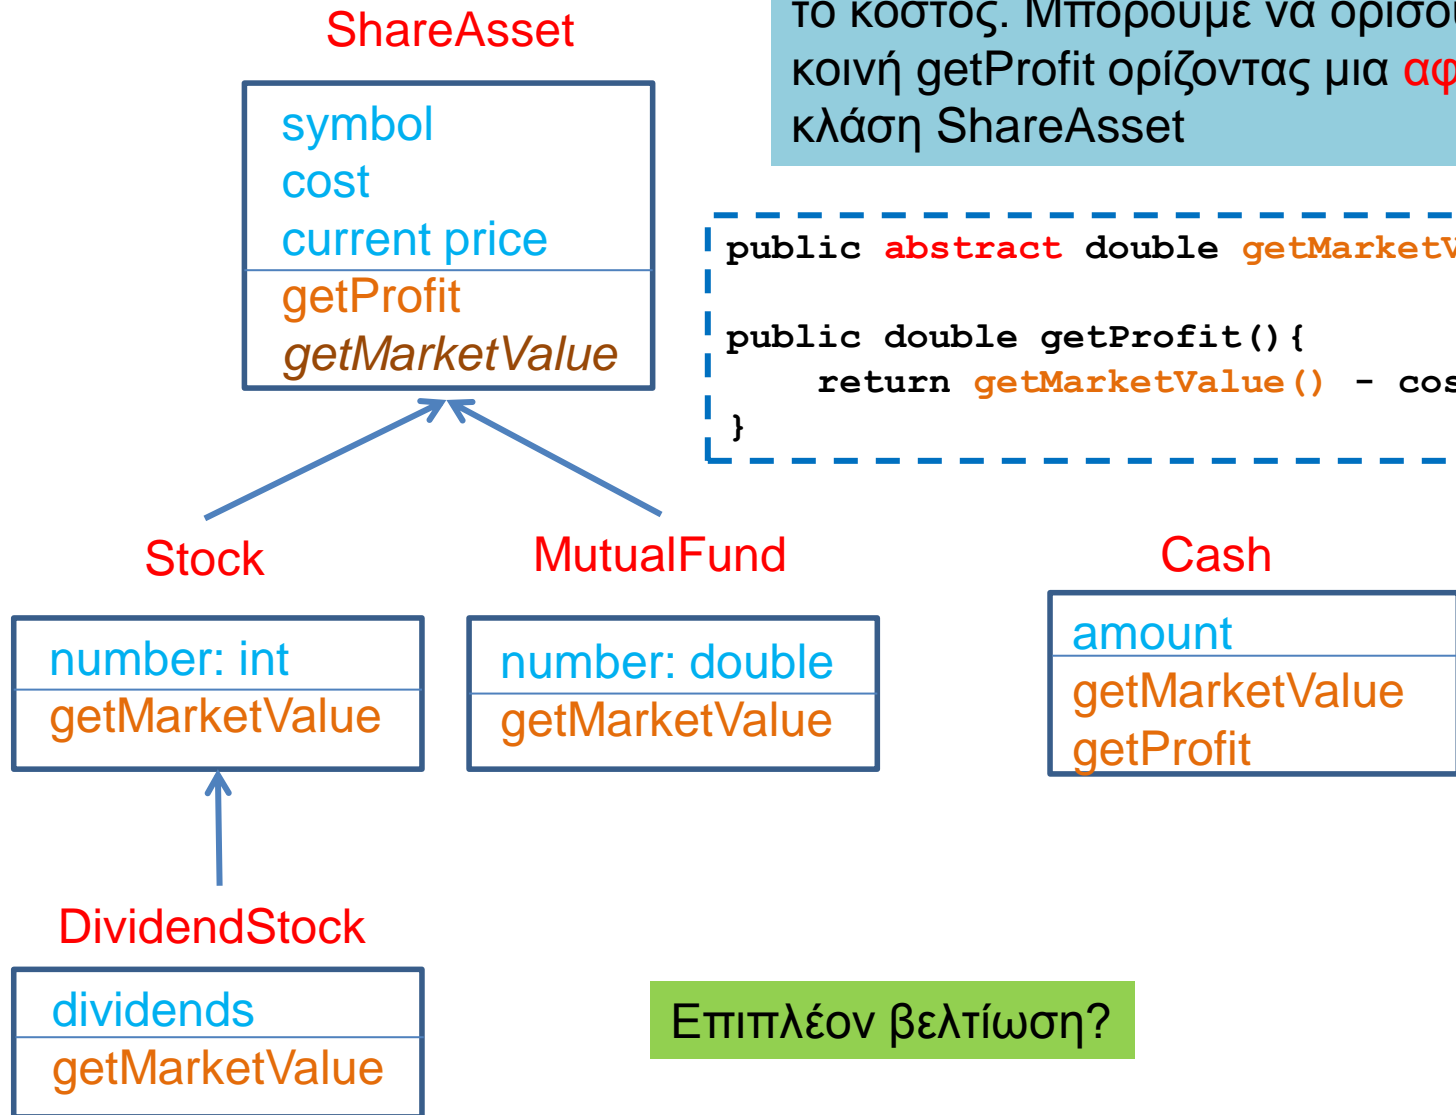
ShareAsset

symbol
cost
current price
getProfit
getMarketValue

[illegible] κοστος. Μπορούμε να ορίσο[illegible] κοινή getProfit ορίζοντας μια αφ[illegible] κλάση ShareAsset

public abstract double getMarketV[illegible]

public double getProfit(){
return getMarketValue() - cos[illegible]
}

Stock

number: int
getMarketValue

MutualFund

number: double
getMarketValue

Cash

amount
getMarketValue
getProfit

DividendStock

dividends
getMarketValue

Επιπλέον βελτίωση?